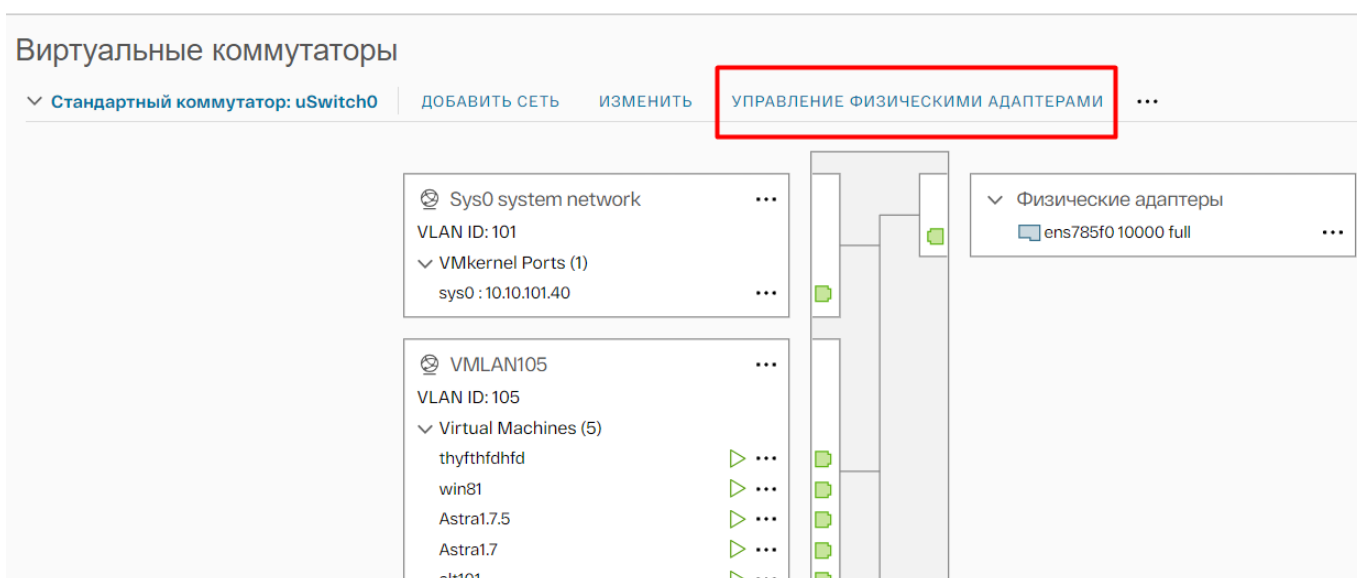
Виртуальные коммутаторы

Стандартный коммутатор: uSwitch0 ДОБАВИТЬ СЕТЬ ИЗМЕНИТЬ УПРАВЛЕНИЕ ФИЗИЧЕСКИМИ АДАПТЕРАМИ ...

Sys0 system network ...
VLAN ID: 101
VMkernel Ports (1)
sys0 : 10.10.101.40 ...

Физические адаптеры
ens785f0 10000 full ...

VMLAN105 ...
VLAN ID: 105
Virtual Machines (5)
thyfthfdhfd ...
win81 ...
Astra1.7.5 ...
Astra1.7 ...
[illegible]